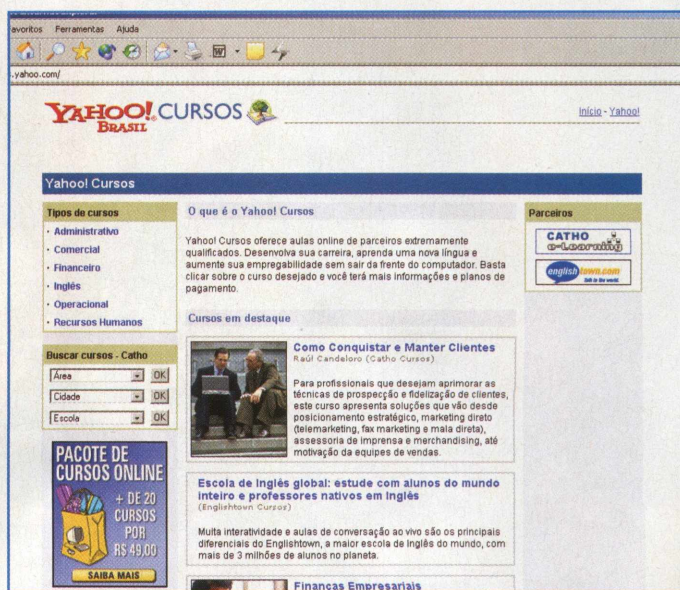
avoritos Ferramentas Ajuda

.yahoo.com/

YAHOO! BRASIL CURSOS

Início - Yahoo!

Yahoo! Cursos

Tipos de cursos
· Administrativo
· Comercial
· Financeiro
· Inglês
· Operacional
· Recursos Humanos

Buscar cursos - Catho
Área OK
Cidade OK
Escola OK

PACOTE DE CURSOS ONLINE + DE 20 CURSOS POR R$ 49,00
SAIBA MAIS

O que é o Yahoo! Cursos

Yahoo! Cursos oferece aulas online de parceiros extremamente qualificados. Desenvolva sua carreira, aprenda uma nova língua e aumente sua empregabilidade sem sair da frente do computador. Basta clicar sobre o curso desejado e você terá mais informações e planos de pagamento.

Cursos em destaque

Como Conquistar e Manter Clientes
Raúl Candeloro (Catho Cursos)

Para profissionais que desejam aprimorar as técnicas de prospecção e fidelização de clientes, este curso apresenta soluções que vão desde posicionamento estratégico, marketing direto (telemarketing, fax marketing e mala direta), assessoria de imprensa e merchandising, até motivação da equipes de vendas.

Escola de Inglês global: estude com alunos do mundo inteiro e professores nativos em Inglês
(Englishtown Cursos)

Muita interatividade e aulas de conversação ao vivo são os principais diferenciais do Englishtown, a maior escola de Inglês do mundo, com mais de 3 milhões de alunos no planeta.

Finanças Empresariais

Parceiros

CATHO e-Learning

englishtown.com